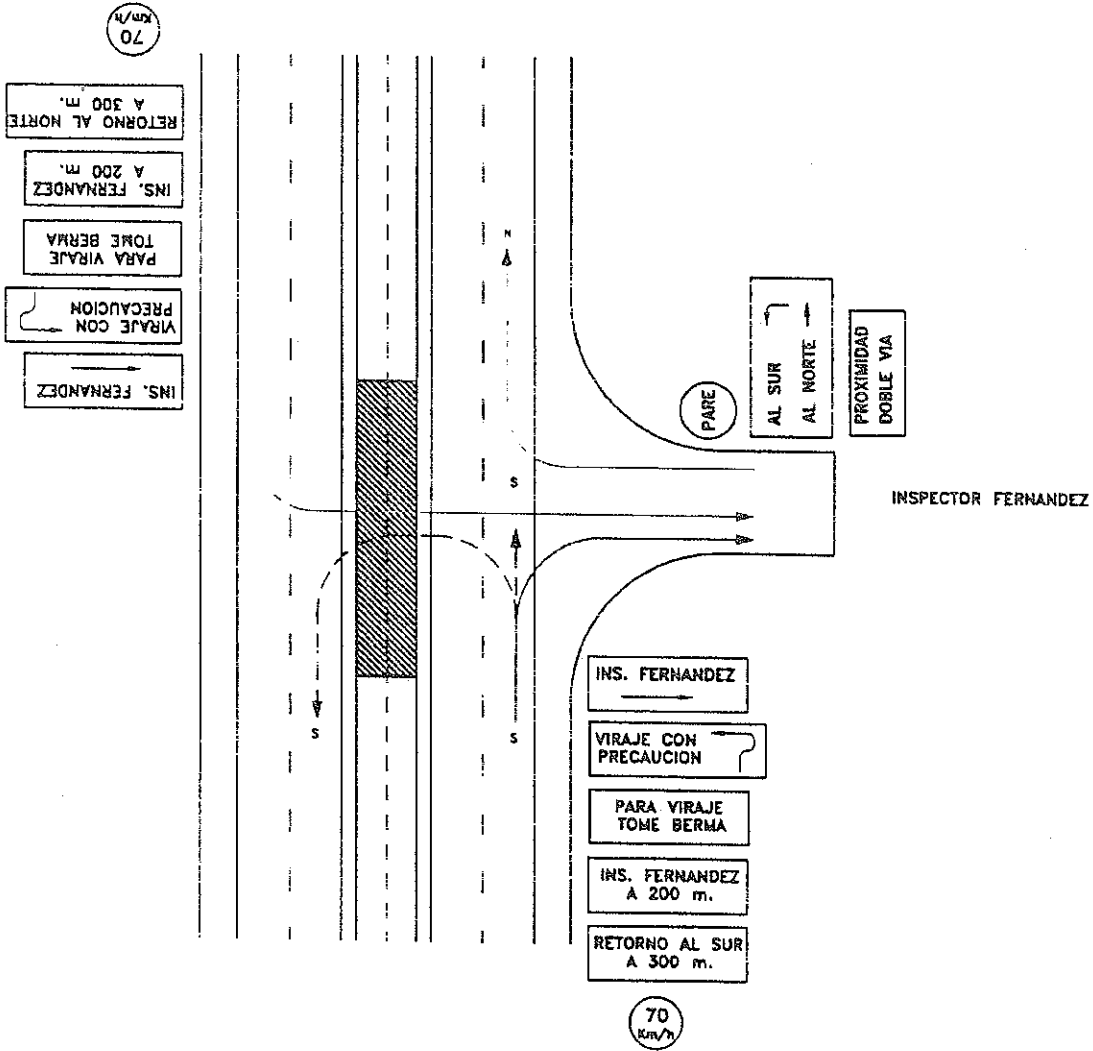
70 Km/h

RETORNO AL NORTE A 300 m.

INS. FERNANDEZ A 200 m.

PARA VIRAJE TOME BERMA

VIRAJE CON PRECAUCION

INS. FERNANDEZ

N

PARE

AL SUR

AL NORTE

PROXIMIDAD DOBLE VIA

INSPECTOR FERNANDEZ

S

S

S

INS. FERNANDEZ

VIRAJE CON PRECAUCION

PARA VIRAJE TOME BERMA

INS. FERNANDEZ A 200 m.

RETORNO AL SUR A 300 m.

70 Km/h